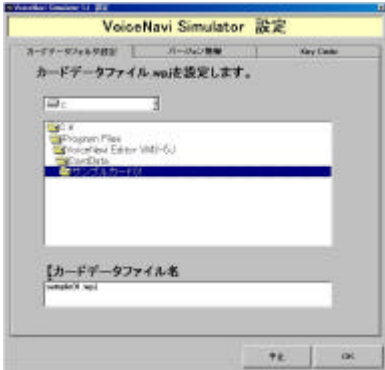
VoiceNavi Simulator 1.0 設定

VoiceNavi Simulator 設定

カードデータフォルダ設定

バージョン情報

Key Code

カードデータファイル.wsjを設定します。

c:

C:¥
Program Files
VoiceNavi Editor VMB-SJ
CardData
サンプルカード01

カードデータファイル名

sample01.wsj

中止

OK